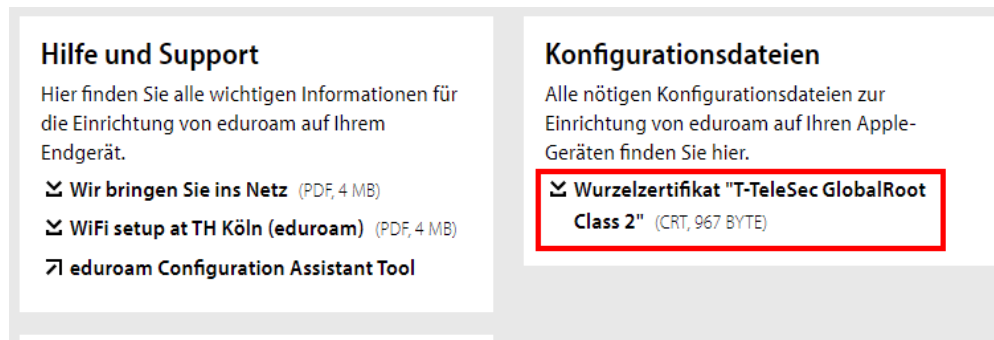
Hilfe und Support

Hier finden Sie alle wichtigen Informationen für die Einrichtung von eduroam auf Ihrem Endgerät.

Wir bringen Sie ins Netz (PDF, 4 MB)

WiFi setup at TH Köln (eduroam) (PDF, 4 MB)

eduroam Configuration Assistant Tool

Konfigurationsdateien

Alle nötigen Konfigurationsdateien zur Einrichtung von eduroam auf Ihren Apple-Geräten finden Sie hier.

Wurzelzertifikat "T-TeleSec GlobalRoot Class 2" (CRT, 967 BYTE)